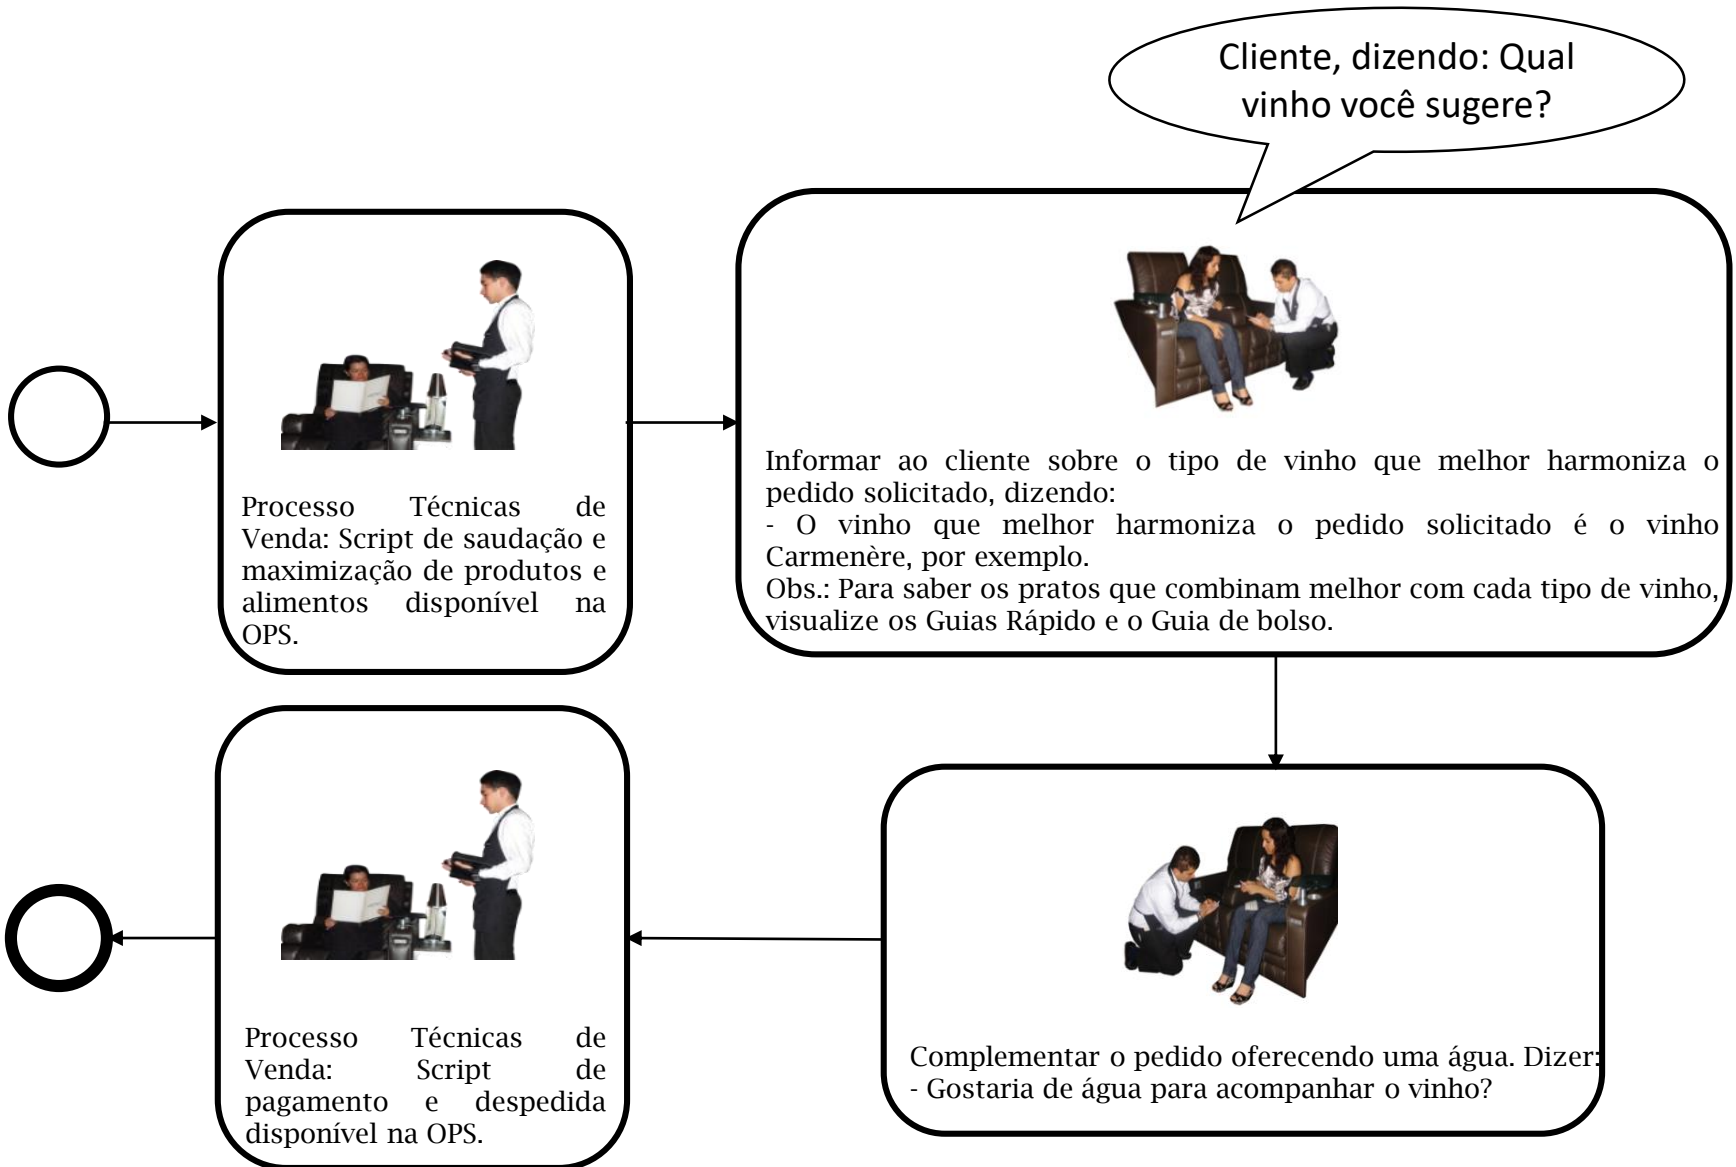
Cliente, dizendo: Qual vinho você sugere?

Processo Técnicas de Venda: Script de saudação e maximização de produtos e alimentos disponível na OPS.

Informar ao cliente sobre o tipo de vinho que melhor harmoniza o pedido solicitado, dizendo:
- O vinho que melhor harmoniza o pedido solicitado é o vinho Carmenère, por exemplo.
Obs.: Para saber os pratos que combinam melhor com cada tipo de vinho, visualize os Guias Rápido e o Guia de bolso.

Complementar o pedido oferecendo uma água. Dizer:
- Gostaria de água para acompanhar o vinho?

Processo Técnicas de Venda: Script de pagamento e despedida disponível na OPS.